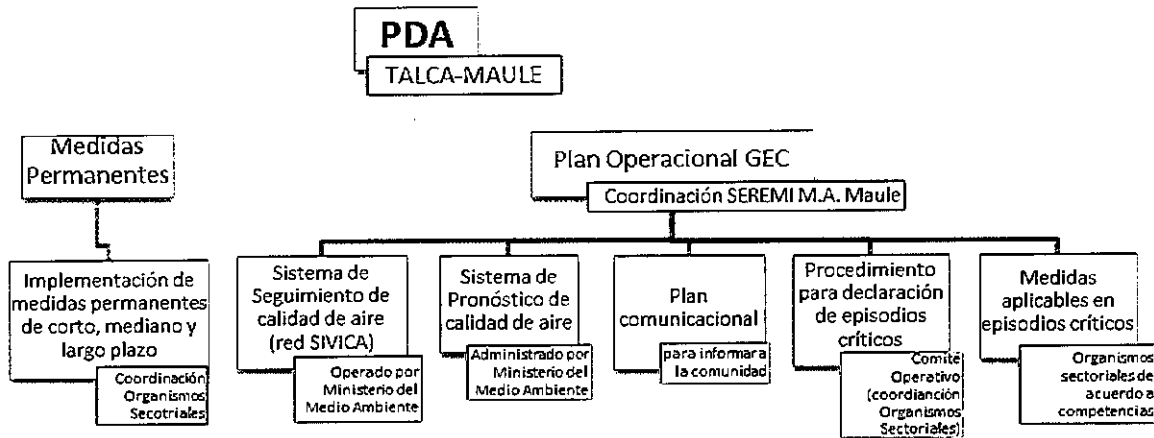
PDA
TALCA-MAULE

Medidas Permanentes

Implementación de medidas permanentes de corto, mediano y largo plazo

Coordinación Organismos Secotriales

Plan Operacional GEC

Coordinación SEREMI M.A. Maule

Sistema de Seguimiento de calidad de aire (red SIVICA)

Operado por Ministerio del Medio Ambiente

Sistema de Pronóstico de calidad de aire

Administrado por Ministerio del Medio Ambiente

Plan comunicacional

para informar a la comunidad

Procedimiento para declaración de episodios críticos

Comité Operativo (coordianción Organismos Sectoriales)

Medidas aplicables en episodios críticos

Organismos sectoriales de acuerdo a competencias